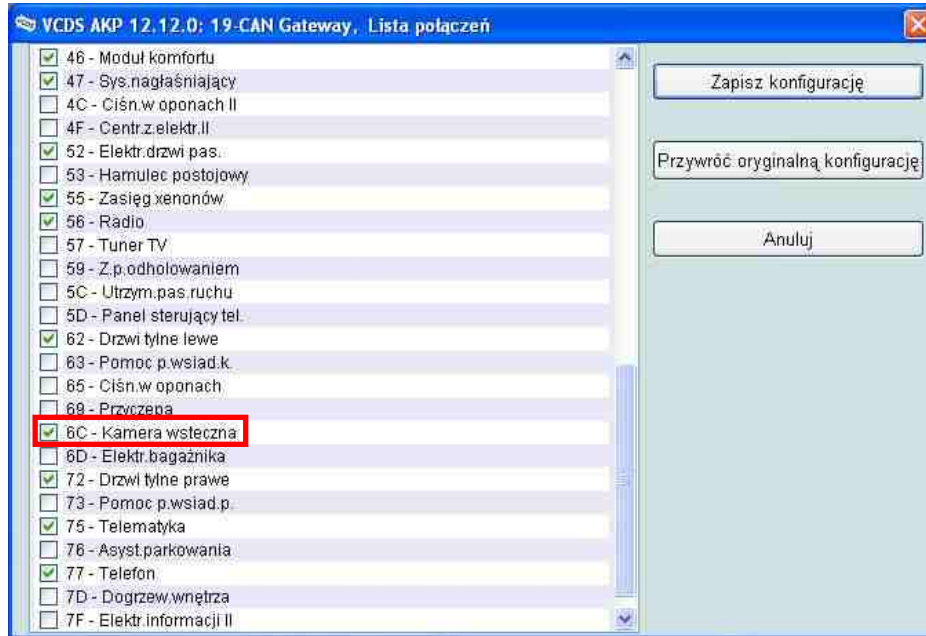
VCDS AKP 12.12.0: 19-CAN Gateway, Lista połączeń

46 - Moduł komfortu
47 - Sys.nagłaśniający
4C - Ciśn.w oponach II
4F - Centr.z.elektr.II
52 - Elektr.drzwi pas.
53 - Hamulec postojowy
55 - Zasięg xenonów
56 - Radio
57 - Tuner TV
59 - Z.p.odholowaniem
5C - Utrzym.pas.ruchu
5D - Panel sterujący tel.
62 - Drzwi tylne lewe
63 - Pomoc p.wsiad.k.
65 - Ciśn.w oponach
69 - Przyczepa
6C - Kamera wsteczna
6D - Elektr.bagażnika
72 - Drzwi tylne prawe
73 - Pomoc p.wsiad.p.
75 - Telematyka
76 - Asyst.parkowania
77 - Telefon
7D - Dogrzew.wnętrza
7F - Elektr.informacji II

Zapisz konfigurację

Przywróć oryginalną konfigurację

Anuluj